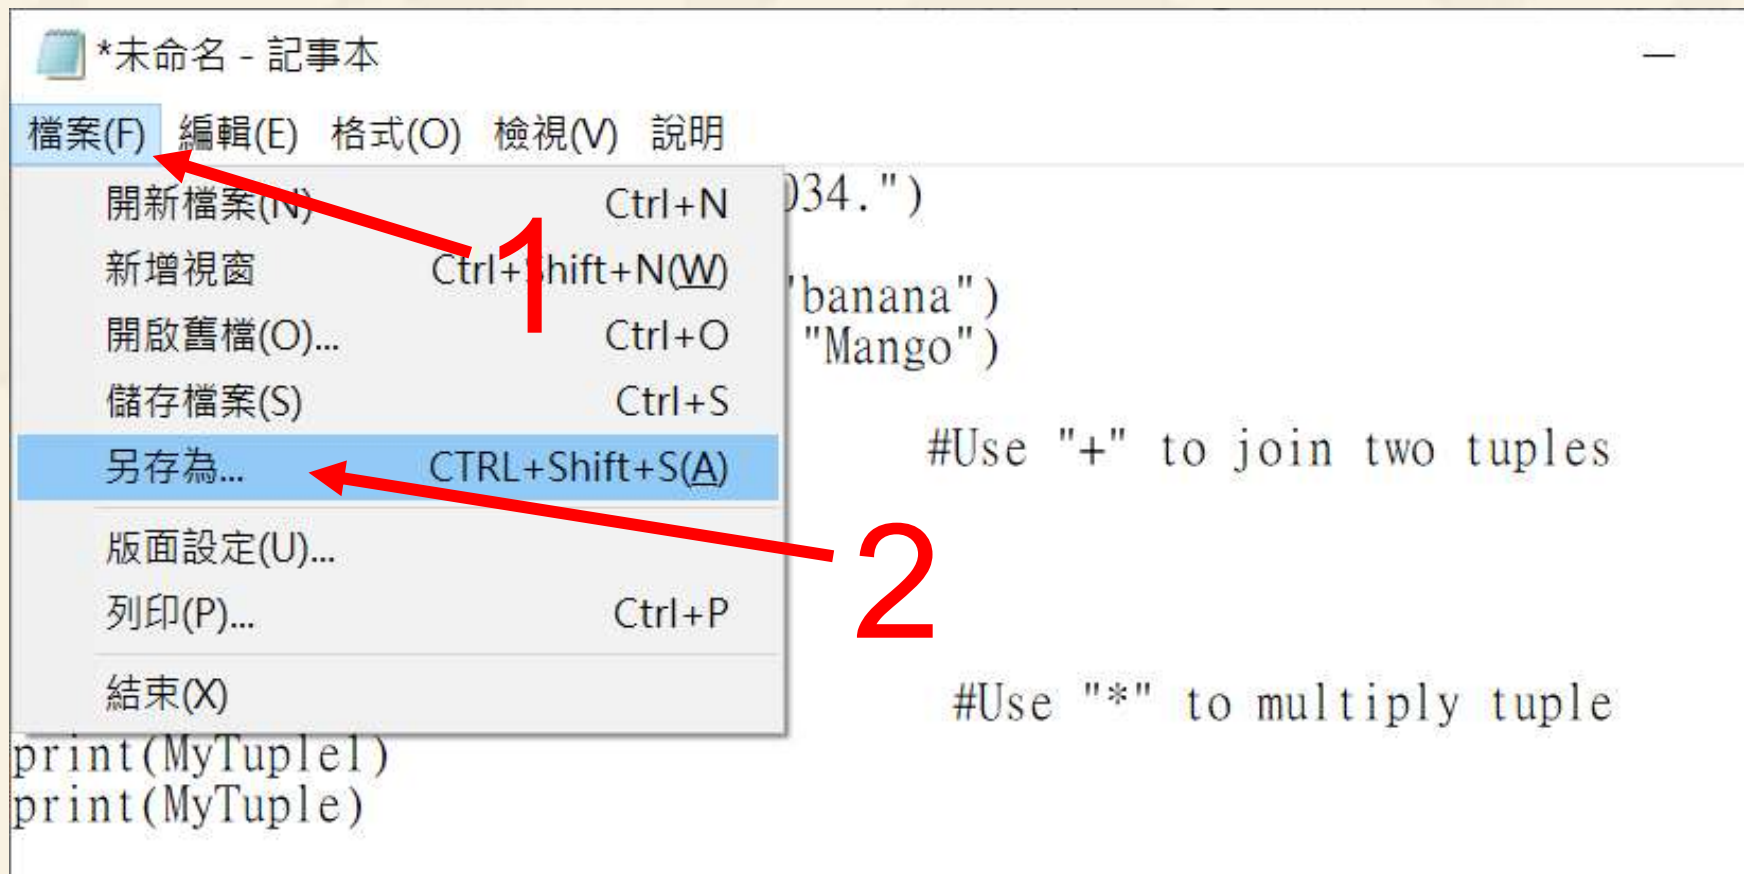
*未命名 - 記事本

檔案(F) 編輯(E) 格式(O) 檢視(V) 說明

開新檔案(N) Ctrl+N
新增視窗 Ctrl+Shift+N(W)
開啟舊檔(O)... Ctrl+O
儲存檔案(S) Ctrl+S
另存為... CTRL+Shift+S(A)
版面設定(U)...
列印(P)... Ctrl+P
結束(X)

1

2

)34.")

'banana")
"Mango")

#Use "+" to join two tuples

#Use "*" to multiply tuple
print(MyTuple1)
print(MyTuple)